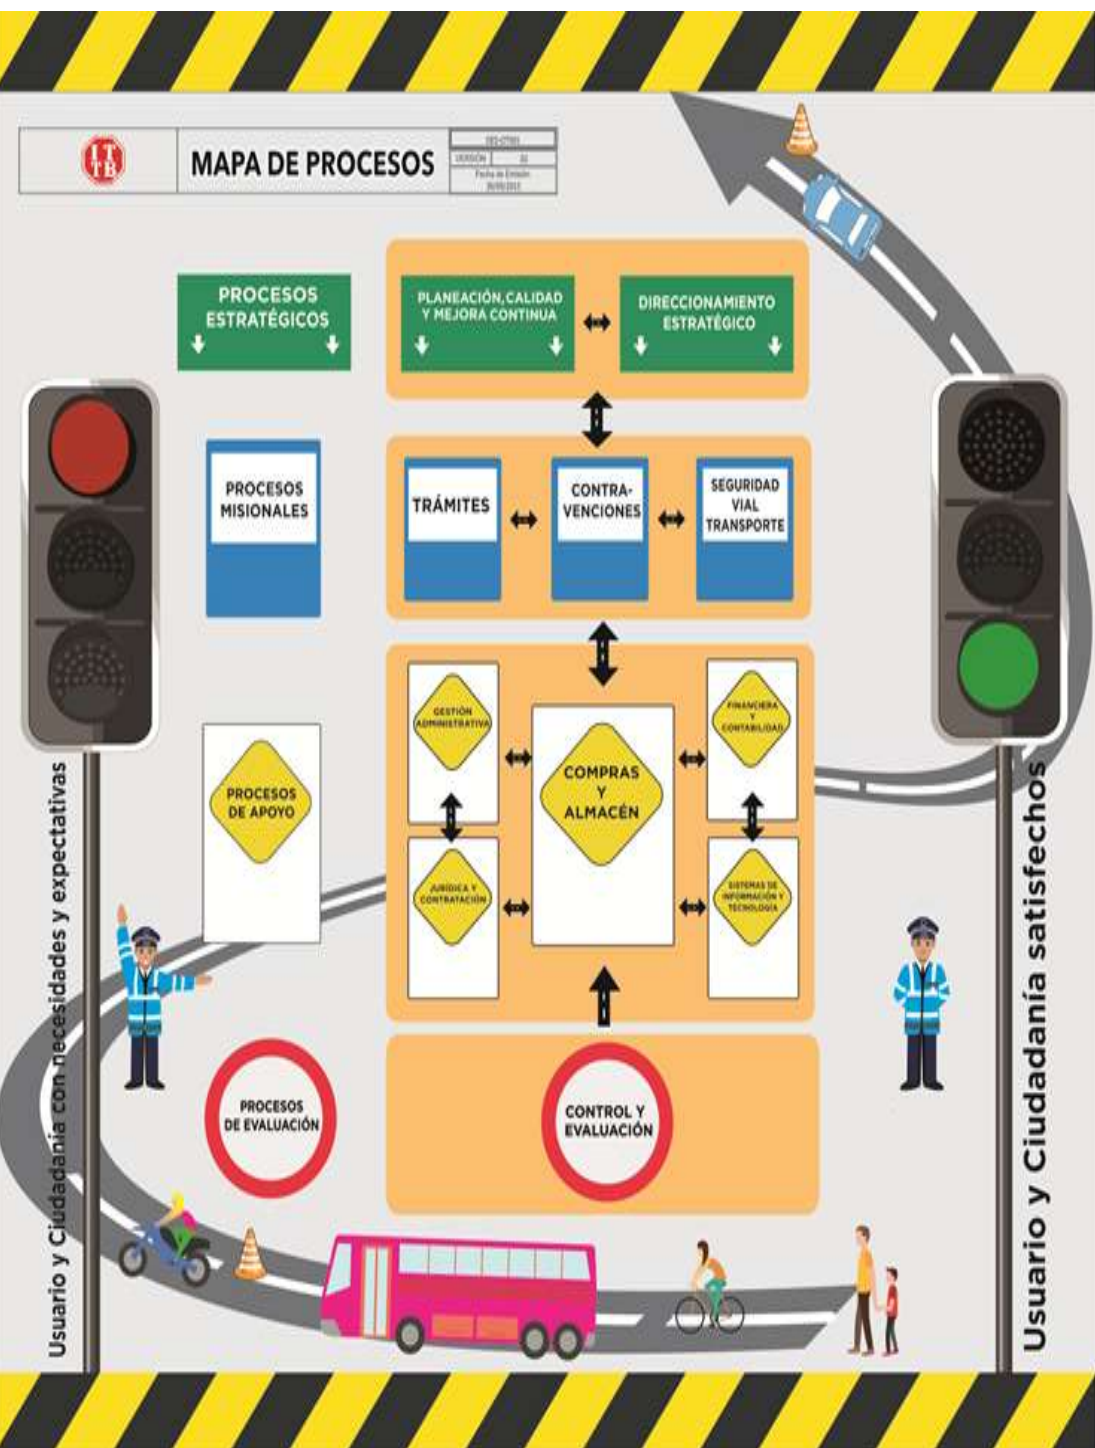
MAPA DE PROCESOS

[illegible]
VERSIÓN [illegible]
Fecha de Emisión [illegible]

PROCESOS ESTRATÉGICOS

PLANEACIÓN, CALIDAD Y MEJORA CONTINUA

DIRECCIONAMIENTO ESTRATÉGICO

PROCESOS MISIONALES

TRÁMITES

CONTRA-VENCIONES

SEGURIDAD VIAL TRANSPORTE

GESTIÓN ADMINISTRATIVA

COMPRAS Y ALMACÉN

FINANCIERA Y CONTABILIDAD

PROCESOS DE APOYO

JURÍDICA Y CONTRATACIÓN

SISTEMAS DE INFORMACIÓN Y TECNOLOGÍA

PROCESOS DE EVALUACIÓN

CONTROL Y EVALUACIÓN

Usuario y Ciudadanía con necesidades y expectativas

Usuario y Ciudadanía satisfechos